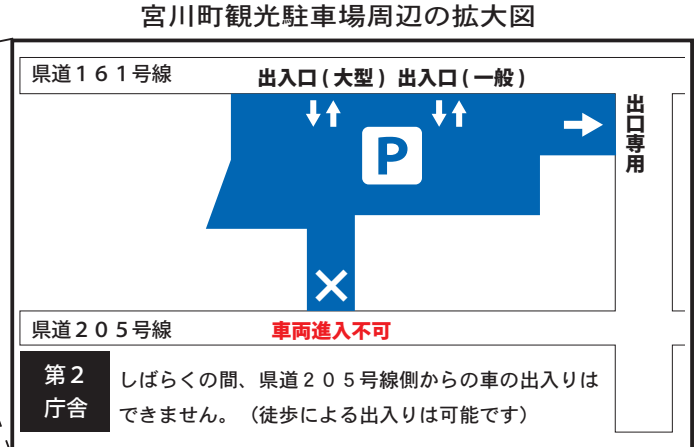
宮川町観光駐車場周辺の拡大図

県道１６１号線

出入口(大型)　出入口(一般)

P

出口専用

県道２０５号線

車両進入不可

第２
庁舎

しばらくの間、県道２０５号線側からの車の出入りはできません。（徒歩による出入りは可能です）